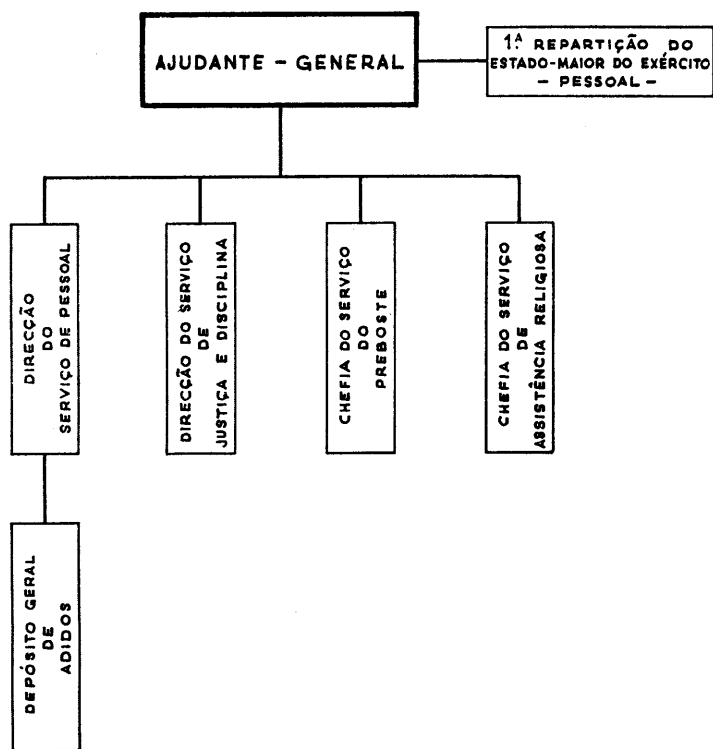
AJUDANTE - GENERAL

1.ª REPARTIÇÃO DO ESTADO-MAIOR DO EXÉRCITO - PESSOAL -

DIRECÇÃO DO SERVIÇO DE PESSOAL

DIRECÇÃO DO SERVIÇO DE JUSTIÇA E DISCIPLINA

CHEFIA DO SERVIÇO DO PREBOSTE

CHEFIA DO SERVIÇO DE ASSISTÊNCIA RELIGIOSA

DEPÓSITO GERAL DE ADIDOS